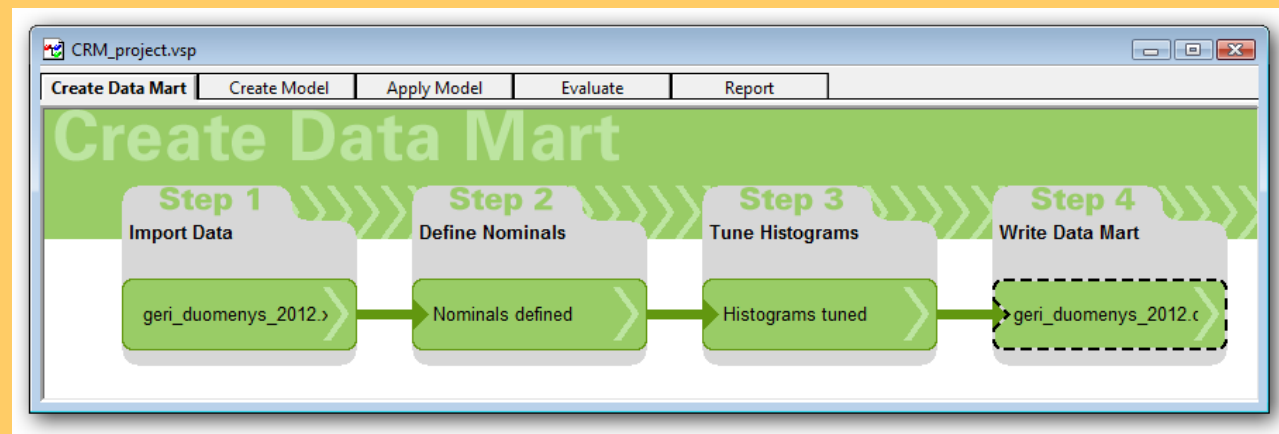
CRM_project.vsp

Create Data Mart | Create Model | Apply Model | Evaluate | Report

Create Data Mart

Step 1
Import Data
geri_duomenys_2012.x

Step 2
Define Nominals
Nominals defined

Step 3
Tune Histograms
Histograms tuned

Step 4
Write Data Mart
geri_duomenys_2012.c